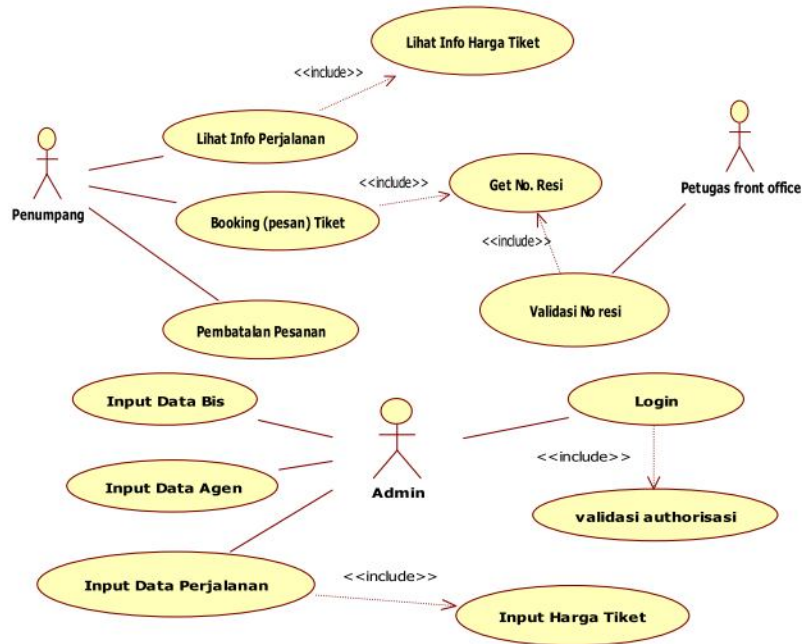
Lihat Info Harga Tiket

<<include>>

Lihat Info Perjalanan

Penumpang

<<include>>

Get No. Resi

Petugas front office

Booking (pesan) Tiket

<<include>>

Validasi No resi

Pembatalan Pesanan

Input Data Bis

Login

<<include>>

Input Data Agen

Admin

validasi authorisasi

Input Data Perjalanan

<<include>>

Input Harga Tiket